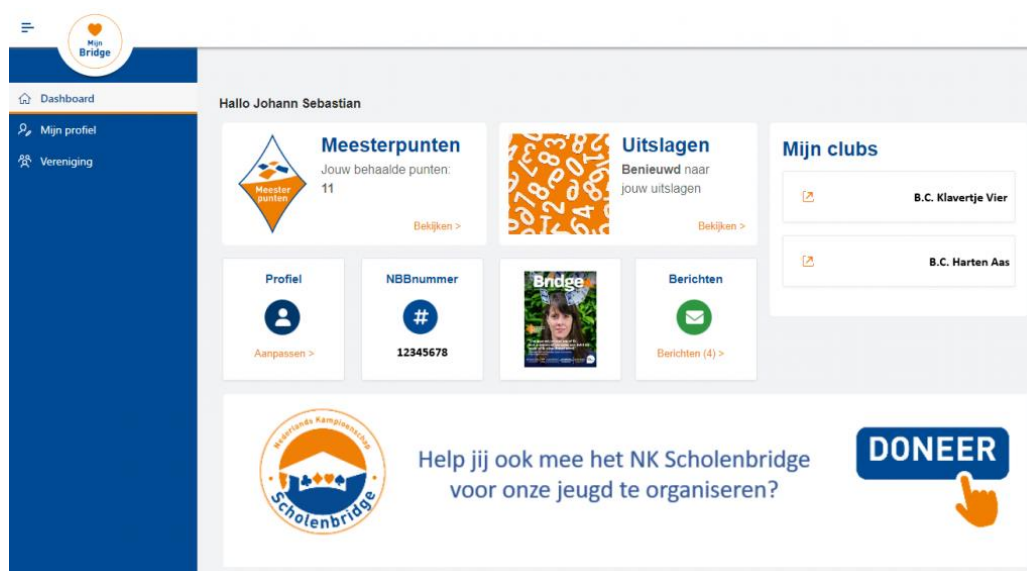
Mijn Bridge

Dashboard
Mijn profiel
Vereniging

Hallo Johann Sebastian

Meester punten

Meesterpunten
Jouw behaalde punten:
11
Bekijken >

Uitslagen
Benieuwd naar jouw uitslagen
Bekijken >

Mijn clubs
B.C. Klavertje Vier
B.C. Harten Aas

Profiel
Aanpassen >

NBBnummer
12345678

Bridge

Berichten
Berichten (4) >

Nederlands Kampioenschap Scholenbridge

Help jij ook mee het NK Scholenbridge voor onze jeugd te organiseren?

DONEER